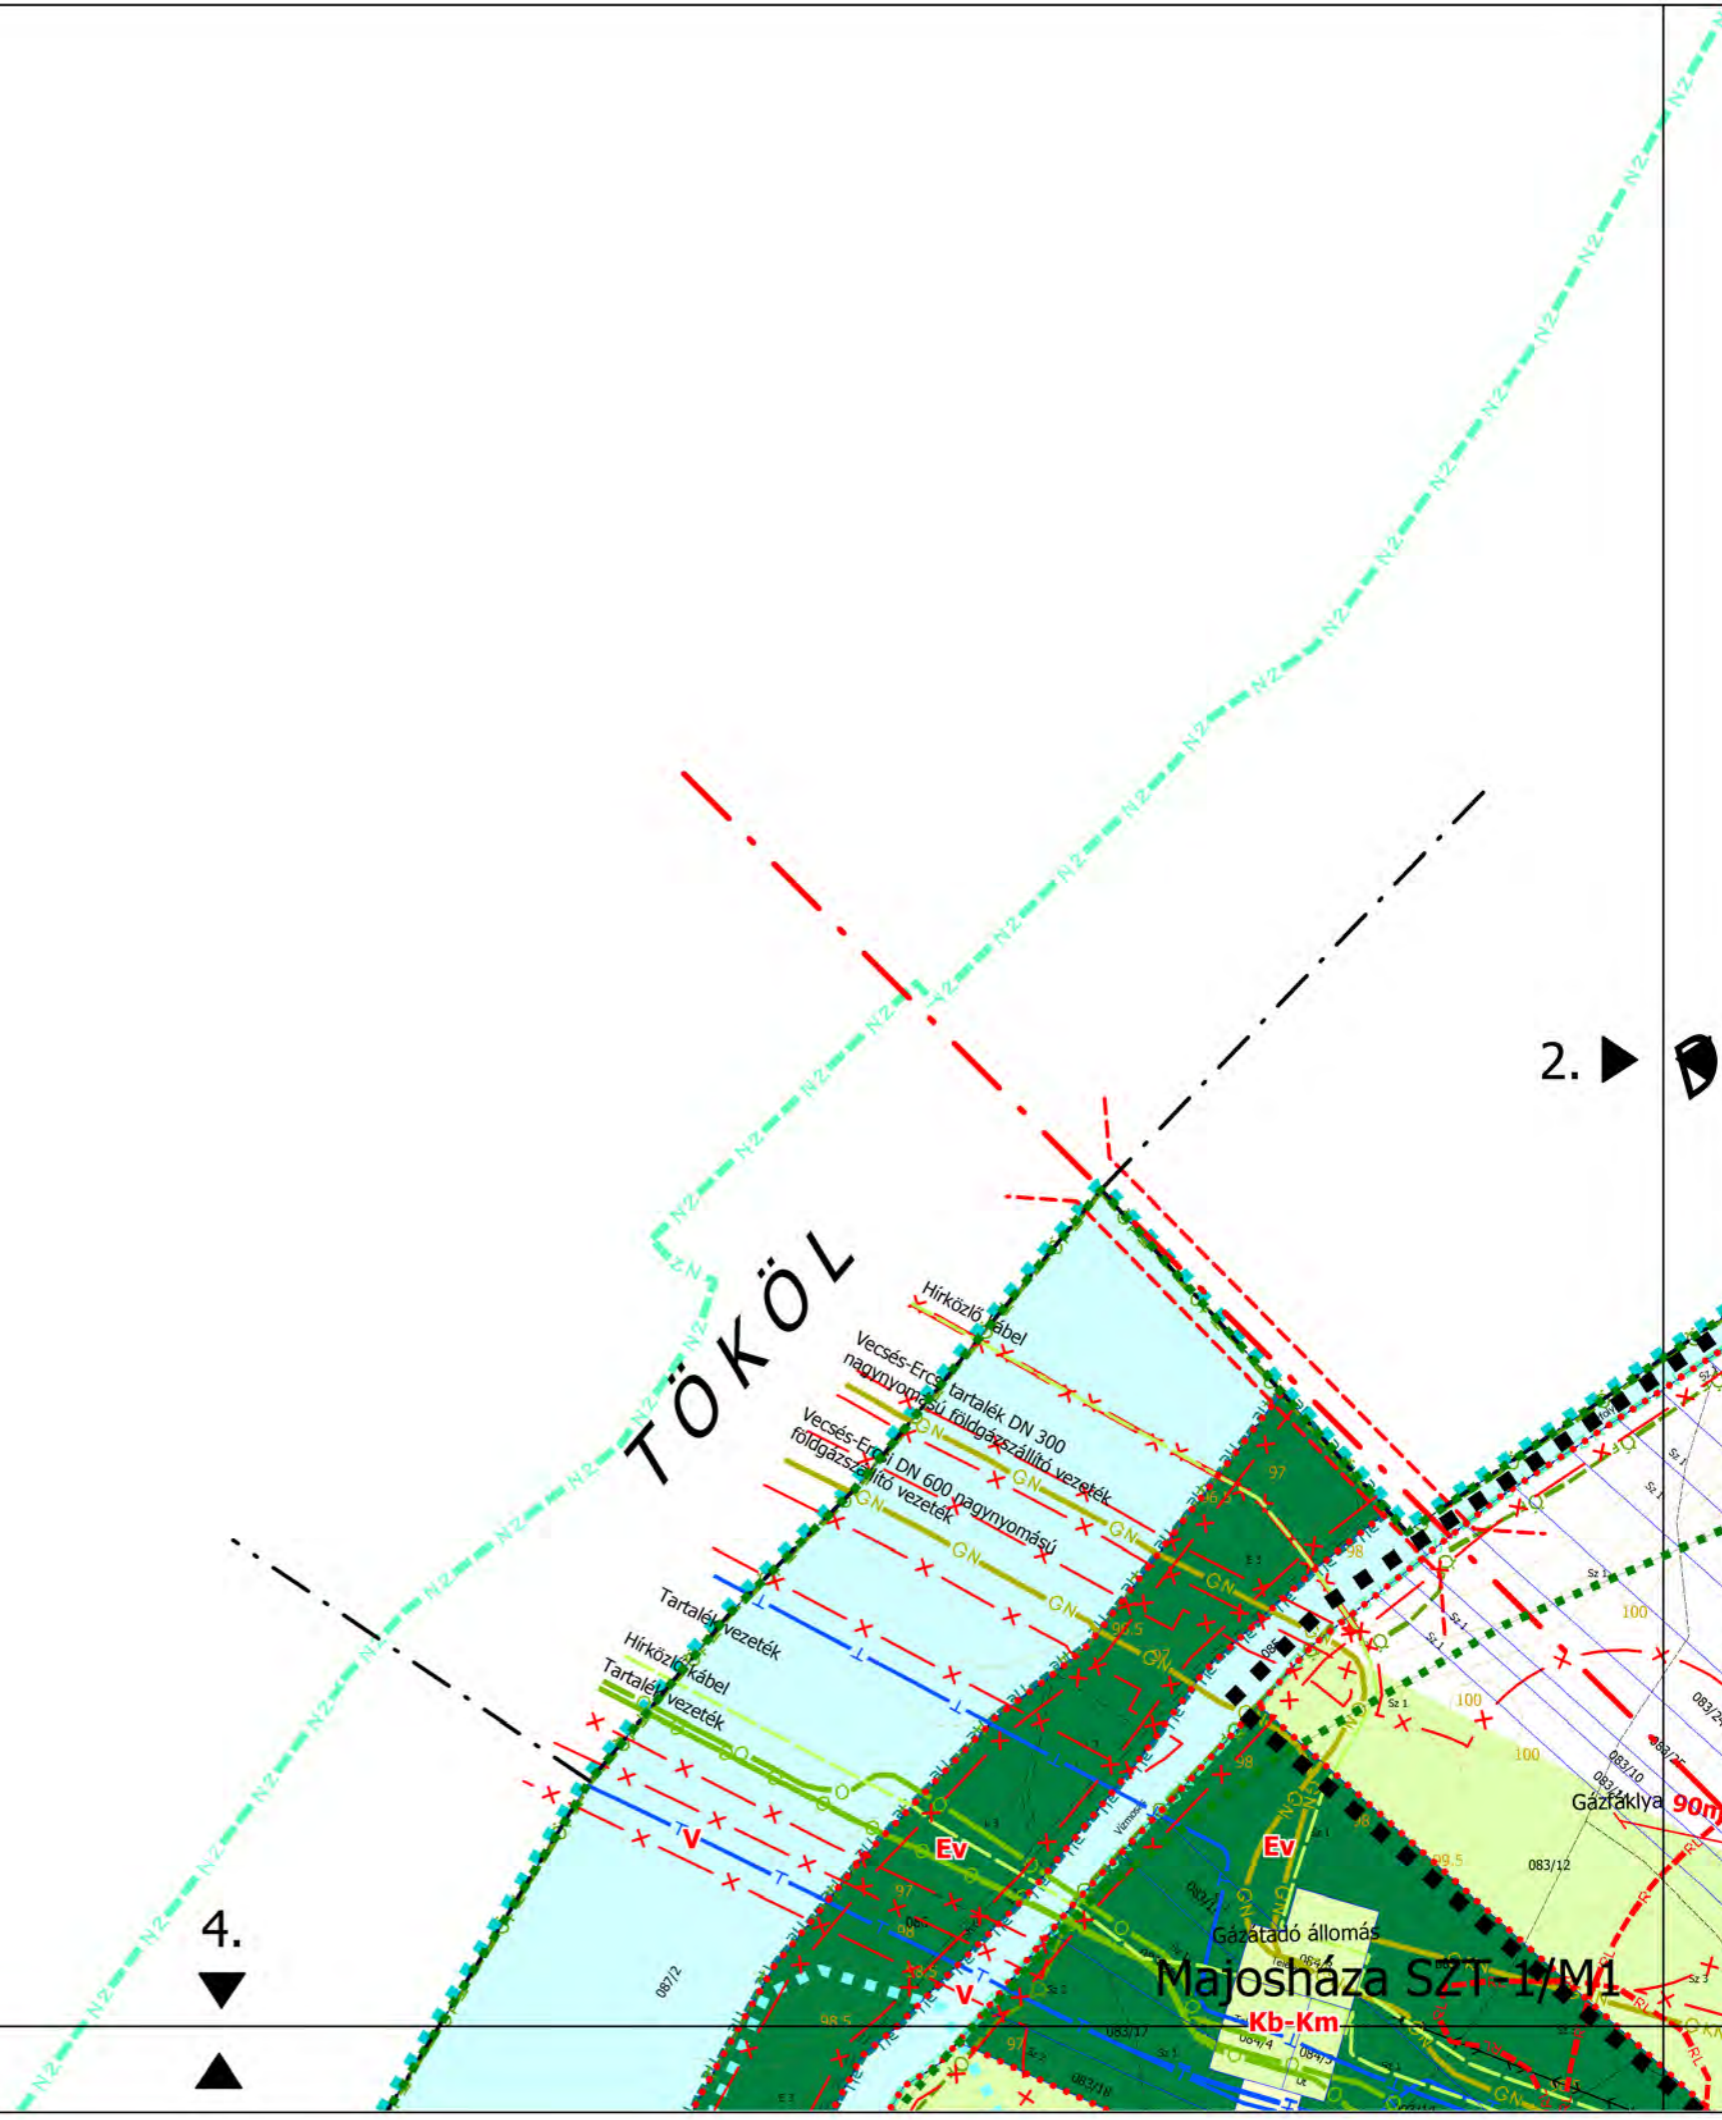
TÖKÖL

Hírközlő kábel

Vecsés-Ercsi tartalék DN 300 nagynyomású földgázszállító vezeték

Vecsés-Ercsi DN 600 nagynyomású földgázszállító vezeték

Tartalék vezeték

Hírközlő kábel

Tartalék vezeték

2.

4.

Ev

Ev

V

V

Gázátadó állomás

Majosháza SZT-1/M1

Kb-Km

Gázfáklya 90m

087/2

083/12

083/17

083/18

083/10

083/25

97

98

98.5

99.5

100

100

100

NZ